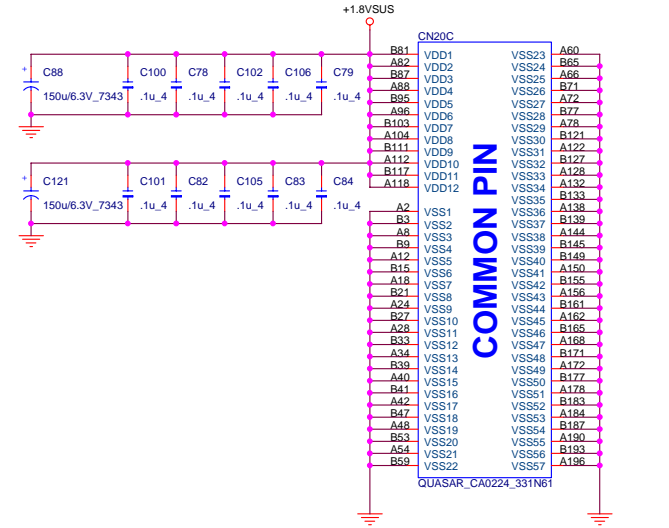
+1.8VSUS

CN20C

C88 150u/6.3V_7343
C100 .1u_4
C78 .1u_4
C102 .1u_4
C106 .1u_4
C79 .1u_4

C121 150u/6.3V_7343
C101 .1u_4
C82 .1u_4
C105 .1u_4
C83 .1u_4
C84 .1u_4

B81 VDD1
A82 VDD2
B87 VDD3
A88 VDD4
B95 VDD5
A96 VDD6
B103 VDD7
A104 VDD8
B111 VDD9
A112 VDD10
B117 VDD11
A118 VDD12

A2 VSS1
B3 VSS2
A8 VSS3
B9 VSS4
A12 VSS5
B15 VSS6
A18 VSS7
B21 VSS8
A24 VSS9
B27 VSS10
A28 VSS11
B33 VSS12
A34 VSS13
B39 VSS14
A40 VSS15
B41 VSS16
A42 VSS17
B47 VSS18
A48 VSS19
B53 VSS20
A54 VSS21
B59 VSS22

COMMON PIN

VSS23 A60
VSS24 B65
VSS25 A66
VSS26 B71
VSS27 A72
VSS28 B77
VSS29 A78
VSS30 B121
VSS31 A122
VSS32 B127
VSS33 A128
VSS34 A132
VSS35 B133
VSS36 A138
VSS37 B139
VSS38 A144
VSS39 B145
VSS40 B149
VSS41 A150
VSS42 B155
VSS43 A156
VSS44 B161
VSS45 A162
VSS46 B165
VSS47 A168
VSS48 B171
VSS49 A172
VSS50 B177
VSS51 A178
VSS52 B183
VSS53 A184
VSS54 B187
VSS55 A190
VSS56 B193
VSS57 A196

QUASAR_CA0224_331N61